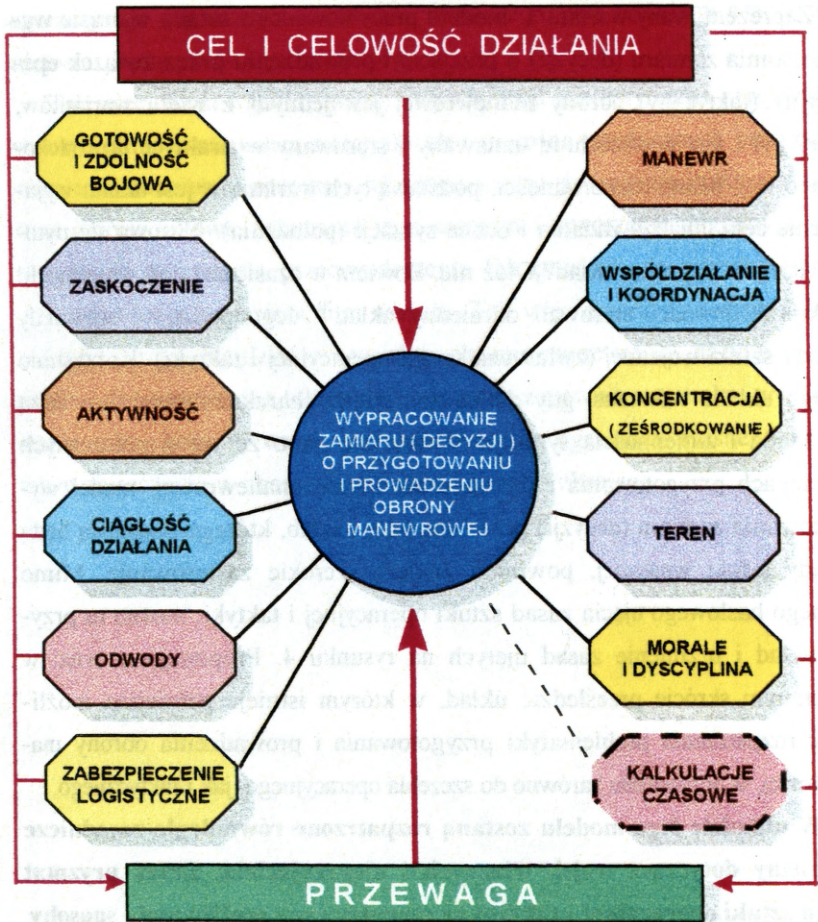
CEL I CELOWOŚĆ DZIAŁANIA

GOTOWOŚĆ I ZDOLNOŚĆ BOJOWA

ZASKOCZENIE

AKTYWNOŚĆ

CIĄGŁOŚĆ DZIAŁANIA

ODWODY

ZABEZPIECZENIE LOGISTYCZNE

MANEWR

WSPÓŁDZIAŁANIE I KOORDYNACJA

KONCENTRACJA ( ZEŚRODKOWANIE )

TEREN

MORALE I DYSCYPLINA

KALKULACJE CZASOWE

WYPRACOWANIE ZAMIARU ( DECYZJI ) O PRZYGOTOWANIU I PROWADZENIU OBRONY MANEWROWEJ

PRZEWAGA